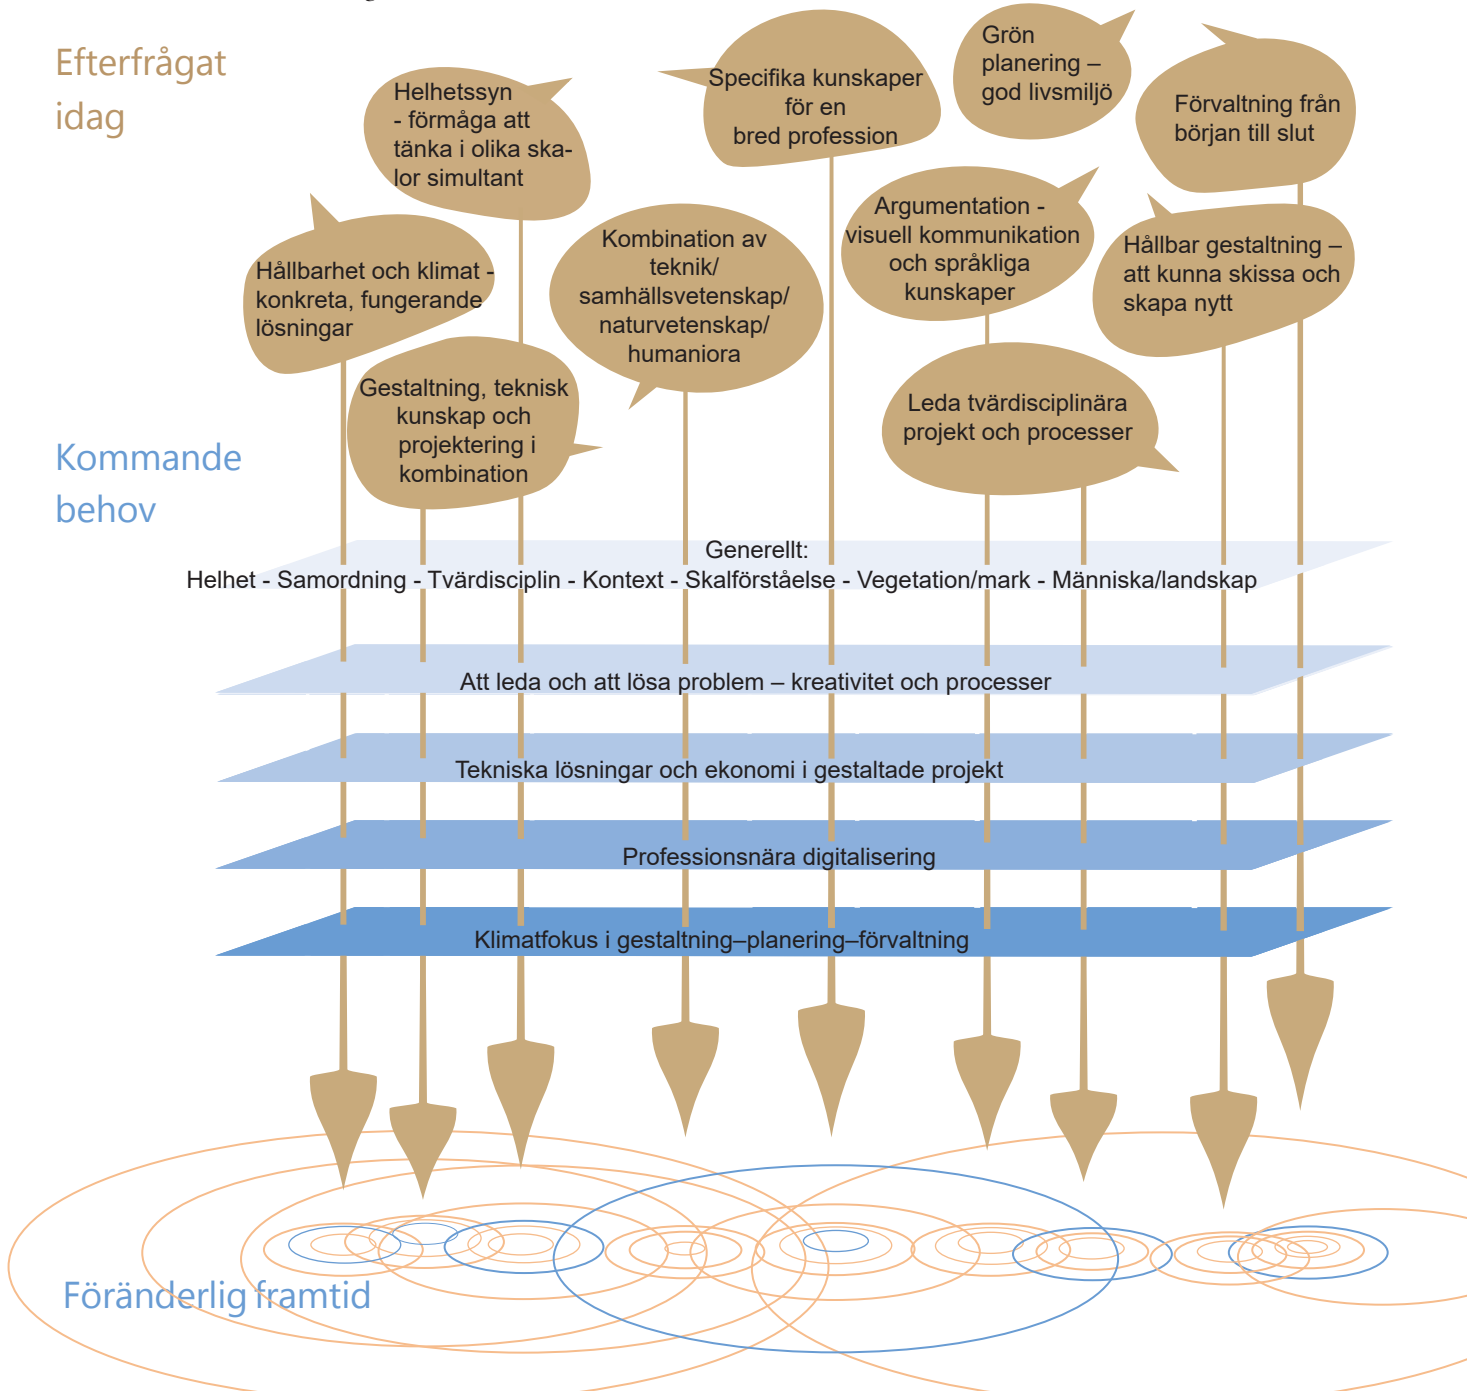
Efterfrågat idag

Helhetssyn - förmåga att tänka i olika skalor simultant

Specifika kunskaper för en bred profession

Grön planering – god livsmiljö

Förvaltning från början till slut

Hållbarhet och klimat - konkreta, fungerande lösningar

Kombination av teknik/ samhällsvetenskap/ naturvetenskap/ humaniora

Argumentation - visuell kommunikation och språkliga kunskaper

Hållbar gestaltning – att kunna skissa och skapa nytt

Gestaltning, teknisk kunskap och projektering i kombination

Leda tvärdisciplinära projekt och processer

Kommande behov

Generellt:
Helhet - Samordning - Tvärdisciplin - Kontext - Skalförståelse - Vegetation/mark - Människa/landskap

Att leda och att lösa problem – kreativitet och processer

Tekniska lösningar och ekonomi i gestaltade projekt

Professionsnära digitalisering

Klimatfokus i gestaltning–planering–förvaltning

Föränderlig framtid